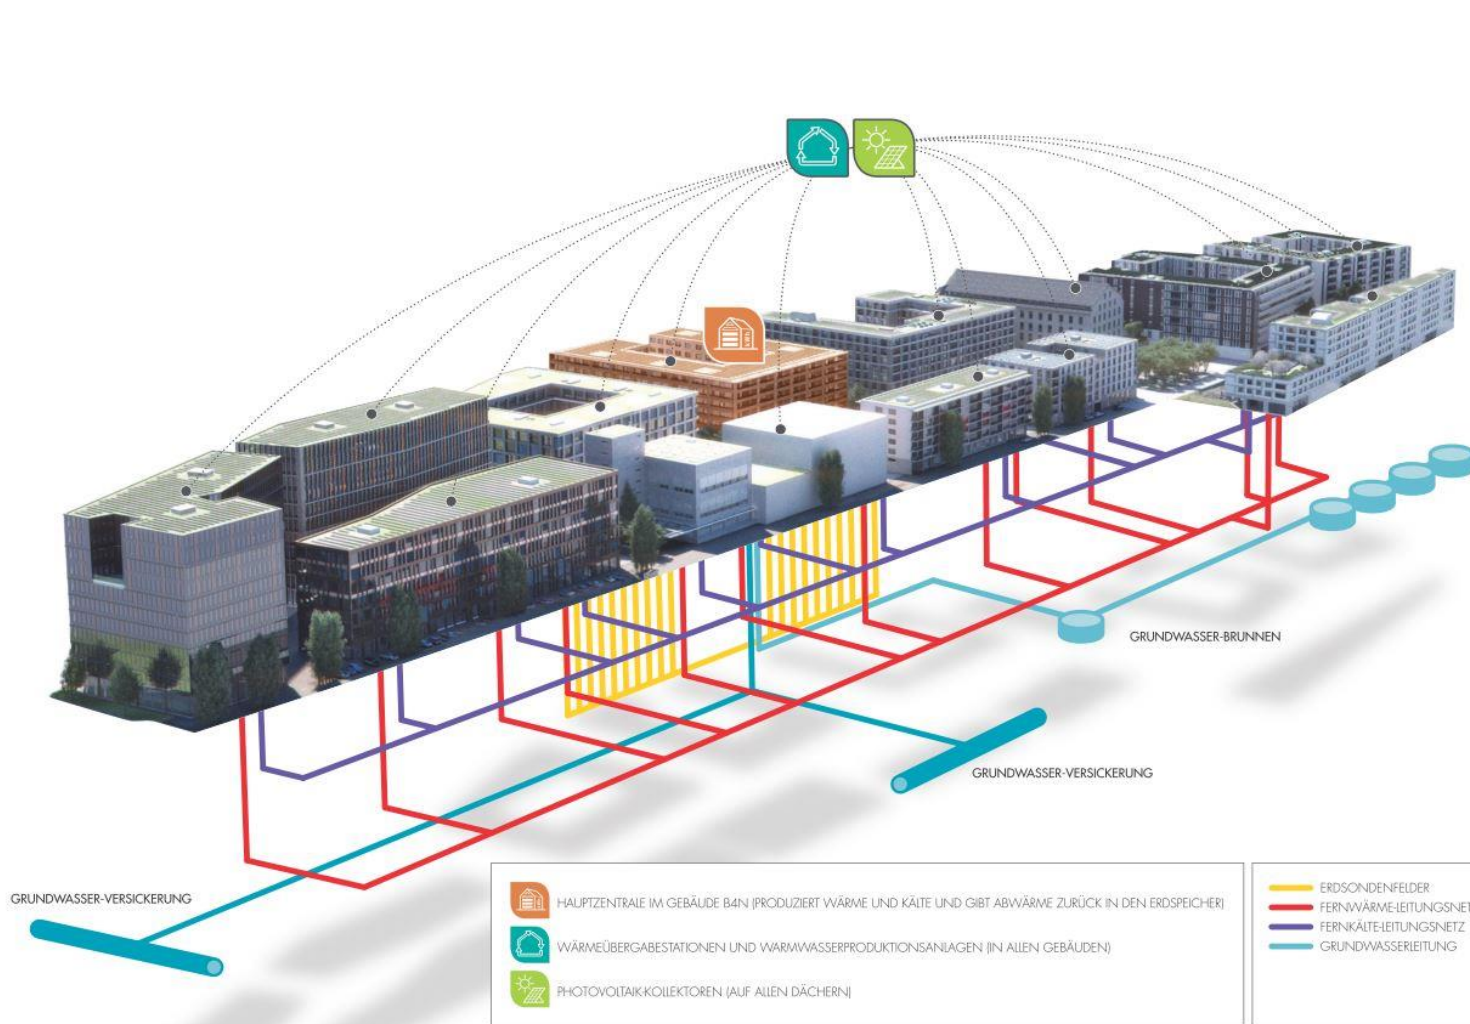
GRUNDWASSER-BRUNNEN

GRUNDWASSER-VERSICKERUNG

GRUNDWASSER-VERSICKERUNG

HAUPTZENTRALE IM GEBÄUDE B4N (PRODUZIERT WÄRME UND KÄLTE UND GIBT ABWÄRME ZURÜCK IN DEN ERDSPEICHER)

WÄRMEÜBERGABESTATIONEN UND WARMWASSERPRODUKTIONSANLAGEN (IN ALLEN GEBÄUDEN)

PHOTOVOLTAIK-KOLLEKTOREN (AUF ALLEN DÄCHERN)

ERDSONDENFELDER
FERNWÄRME-LEITUNGSNET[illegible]
FERNKÄLTE-LEITUNGSNETZ
GRUNDWASSERLEITUNG